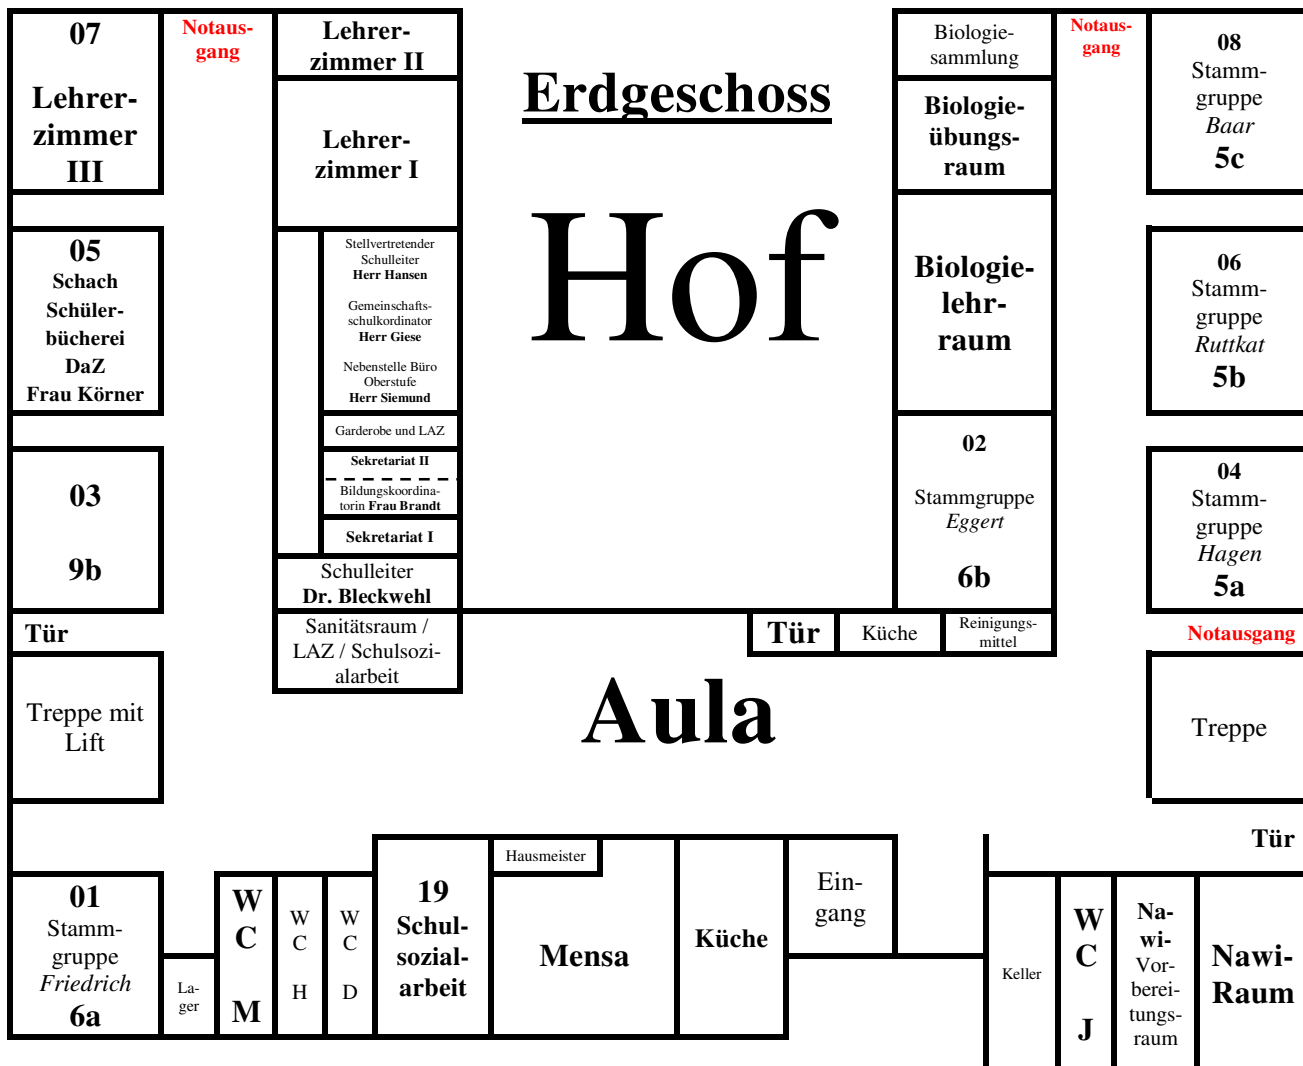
07
Lehrerzimmer III

Notausgang

Lehrerzimmer II

Lehrerzimmer I

Erdgeschoss

Hof

Biologiesammlung

Notausgang

08
Stammgruppe
*Baar*
5c

Biologieübungsraum

Biologielehrraum

05
Schach
Schülerbücherei
DaZ
Frau Körner

Stellvertretender Schulleiter
Herr Hansen

Gemeinschaftsschulkordinator
Herr Giese

Nebenstelle Büro Oberstufe
Herr Siemund

Garderobe und LAZ

Sekretariat II

Bildungskoordinatorin Frau Brandt

Sekretariat I

06
Stammgruppe
*Ruttkat*
5b

03

9b

02

Stammgruppe
*Eggert*

6b

04
Stammgruppe
*Hagen*
5a

Schulleiter
Dr. Bleckwehl

Tür

Sanitätsraum / LAZ / Schulsozialarbeit

Tür

Küche

Reinigungsmittel

Notausgang

Treppe mit Lift

Aula

Treppe

Tür

01
Stammgruppe
*Friedrich*
6a

Lager

WC
M

WC
H

WC
D

19
Schulsozialarbeit

Hausmeister

Mensa

Küche

Eingang

Keller

WC
J

Nawi-Vorbereitungsraum

Nawi-Raum